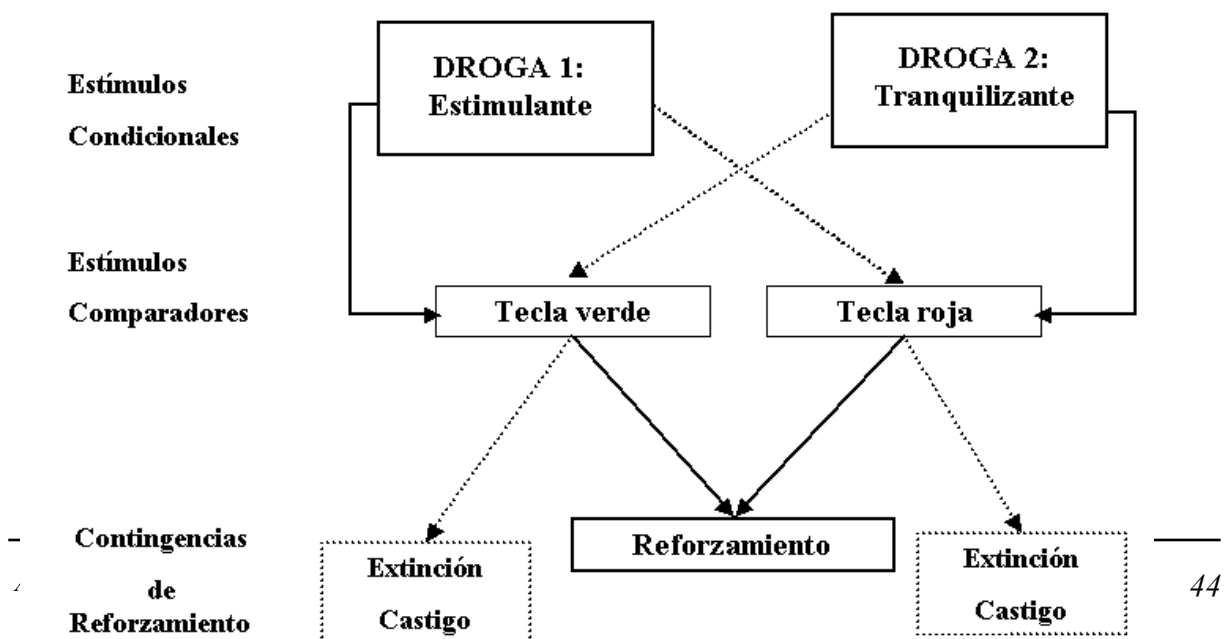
Estímulos Condicionales

DROGA 1: Estimulante

DROGA 2: Tranquilizante

Estímulos Comparadores

Tecla verde

Tecla roja

Contingencias de Reforzamiento

Extinción Castigo

Reforzamiento

Extinción Castigo

44